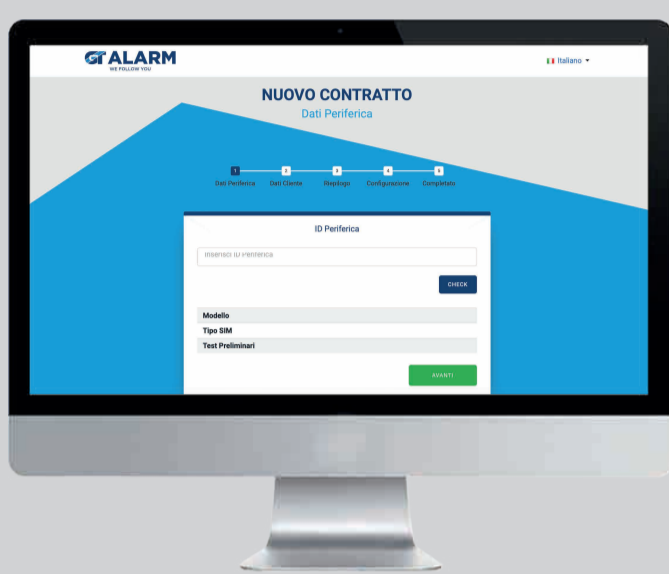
GT ALARM
WE FOLLOW YOU

Italiano

NUOVO CONTRATTO
Dati Periferica

1 Dati Periferica
2 Dati Cliente
3 Riepilogo
4 Configurazione
5 Completato

ID Periferica

Inserisci ID Periferica

CHECK

Modello
Tipo SIM
Test Preliminari

AVANTI